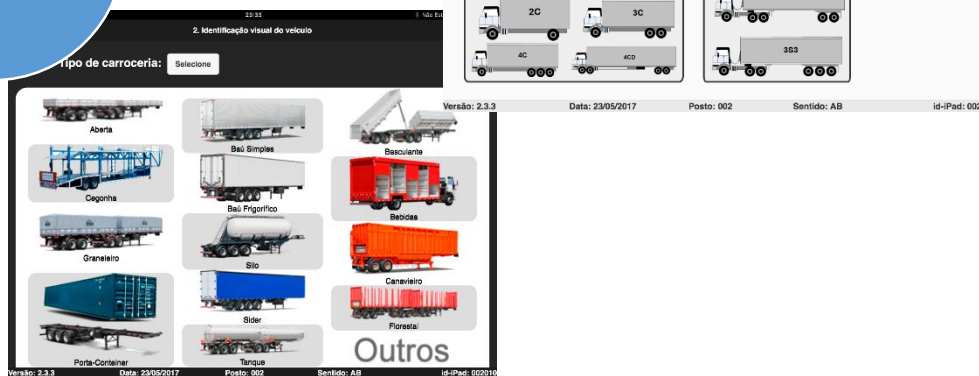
23:33

Não Et

2. Identificação visual do veículo

Tipo de carroceria: Selecione

Aberta

Baú Simples

Basculante

Cegonha

Baú Frigorífico

Bebidas

Graneleiro

Silo

Canavieiro

Sider

Florestal

Porta-Conteiner

Tanque

Outros

Versão: 2.3.3 Data: 23/05/2017 Posto: 002 Sentido: AB id-iPad: 002010

2C

3C

4C

4CD

3S3

Versão: 2.3.3 Data: 23/05/2017 Posto: 002 Sentido: AB id-iPad: 002